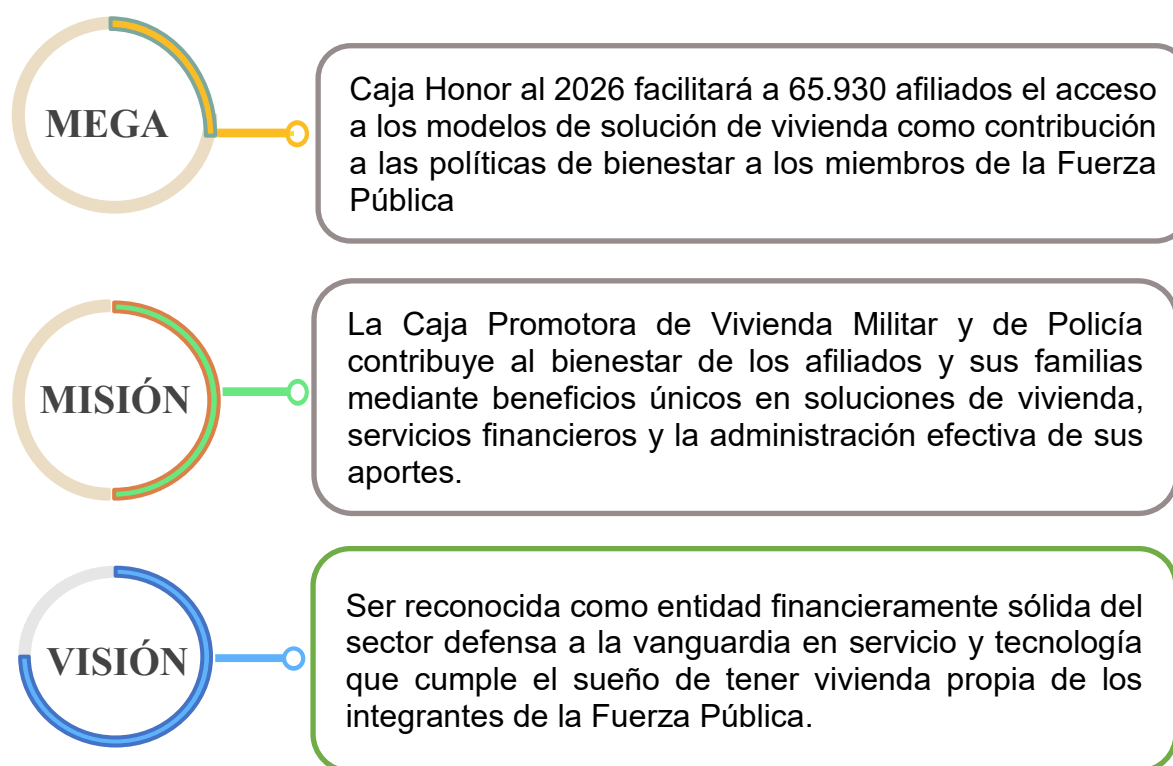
MEGA

Caja Honor al 2026 facilitará a 65.930 afiliados el acceso a los modelos de solución de vivienda como contribución a las políticas de bienestar a los miembros de la Fuerza Pública

MISIÓN

La Caja Promotora de Vivienda Militar y de Policía contribuye al bienestar de los afiliados y sus familias mediante beneficios únicos en soluciones de vivienda, servicios financieros y la administración efectiva de sus aportes.

VISIÓN

Ser reconocida como entidad financieramente sólida del sector defensa a la vanguardia en servicio y tecnología que cumple el sueño de tener vivienda propia de los integrantes de la Fuerza Pública.